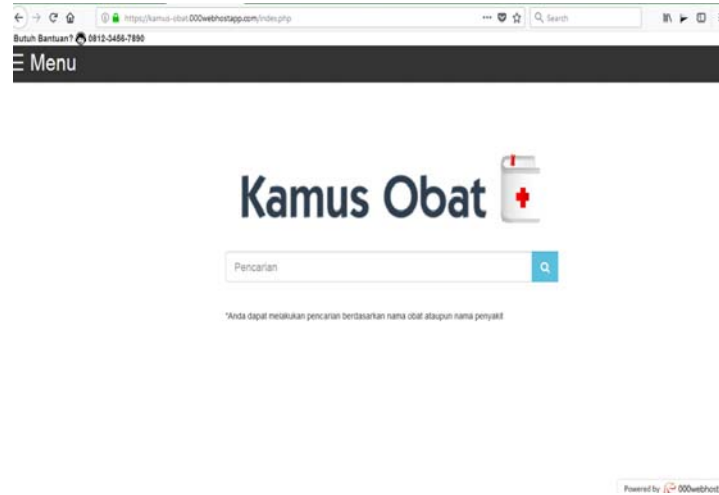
https://kamus-obat.000webhostapp.com/index.php

Search

Butuh Bantuan? 0812-3456-7890

☰ Menu

Kamus Obat

Pencarian

*Anda dapat melakukan pencarian berdasarkan nama obat ataupun nama penyakit

Powered by 000webhost